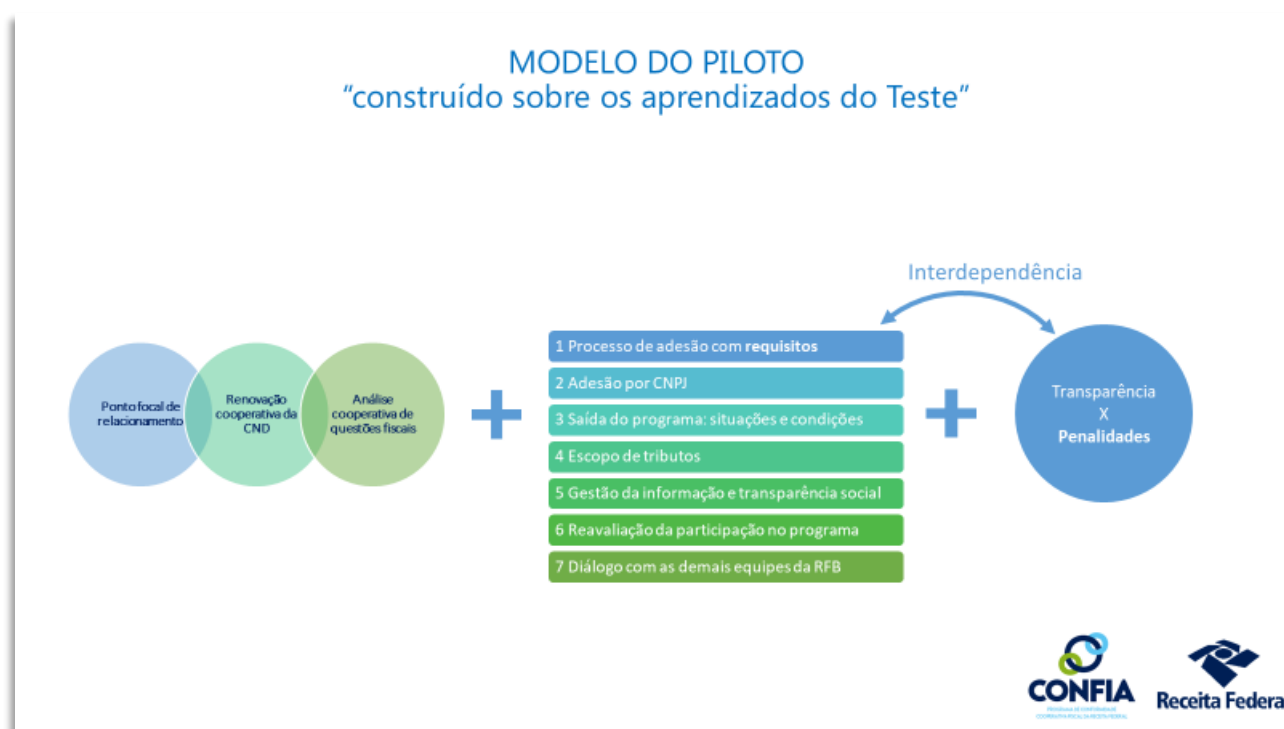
MODELO DO PILOTO
“construído sobre os aprendizados do Teste”

Ponto focal de relacionamento

Renovação cooperativa da CND

Análise cooperativa de questões fiscais

+

Interdependência

1 Processo de adesão com requisitos
2 Adesão por CNPJ
3 Saída do programa: situações e condições
4 Escopo de tributos
5 Gestão da informação e transparência social
6 Reavaliação da participação no programa
7 Diálogo com as demais equipes da RFB

+

Transparência
X
Penalidades

CONFIA
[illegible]

Receita Federa